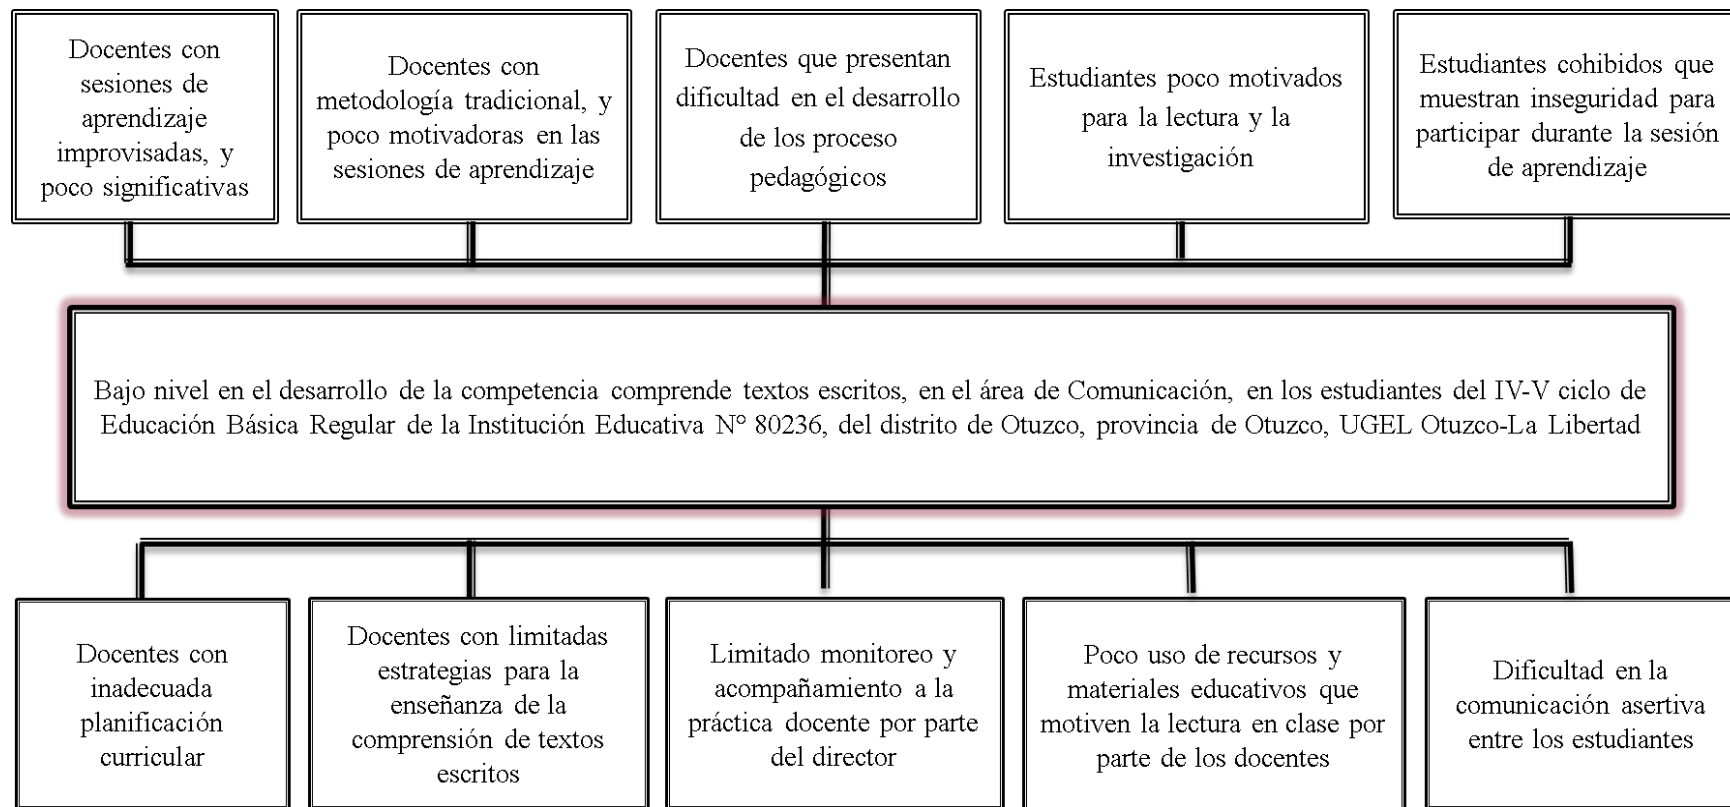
Docentes con sesiones de aprendizaje improvisadas, y poco significativas

Docentes con metodología tradicional, y poco motivadoras en las sesiones de aprendizaje

Docentes que presentan dificultad en el desarrollo de los proceso pedagógicos

Estudiantes poco motivados para la lectura y la investigación

Estudiantes cohibidos que muestran inseguridad para participar durante la sesión de aprendizaje

Bajo nivel en el desarrollo de la competencia comprende textos escritos, en el área de Comunicación, en los estudiantes del IV-V ciclo de Educación Básica Regular de la Institución Educativa N° 80236, del distrito de Otuzco, provincia de Otuzco, UGEL Otuzco-La Libertad

Docentes con inadecuada planificación curricular

Docentes con limitadas estrategias para la enseñanza de la comprensión de textos escritos

Limitado monitoreo y acompañamiento a la práctica docente por parte del director

Poco uso de recursos y materiales educativos que motiven la lectura en clase por parte de los docentes

Dificultad en la comunicación asertiva entre los estudiantes